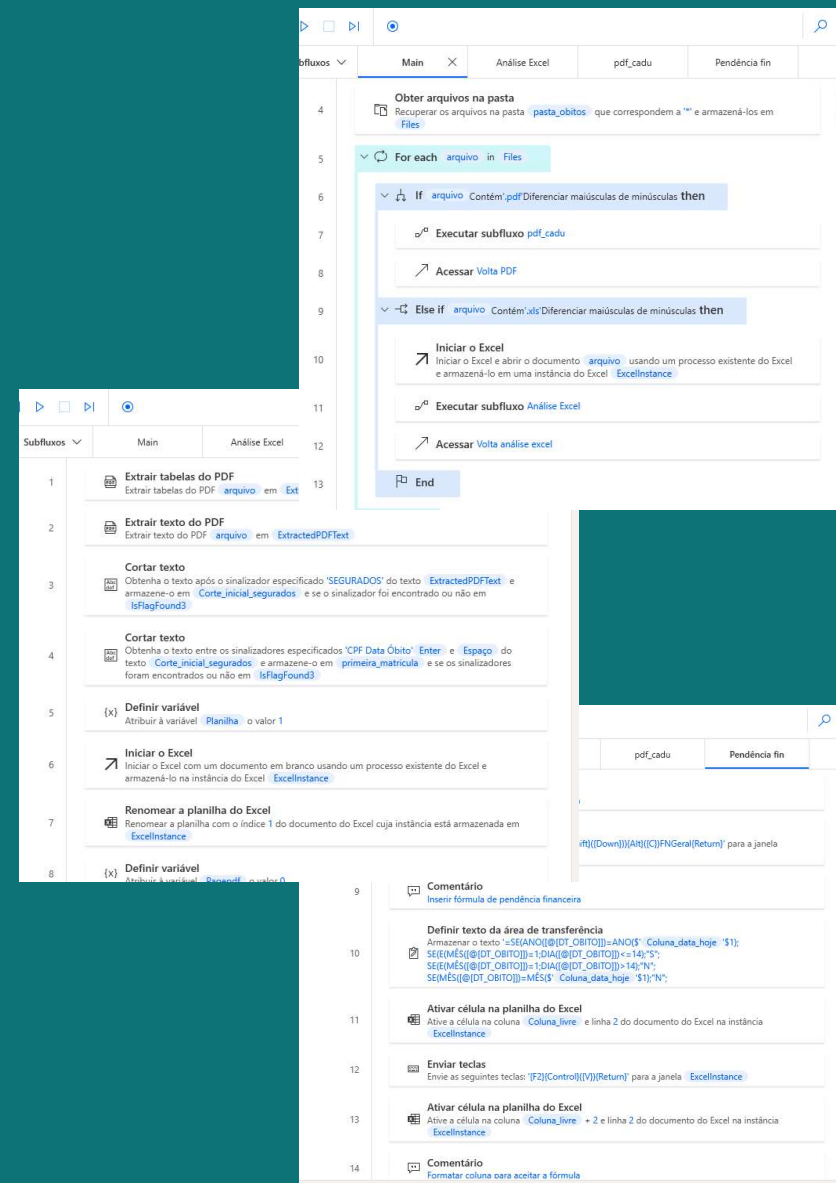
Subfluxos

Main

Análise Excel

pdf_cadu

Pendência fin

4
Obter arquivos na pasta
Recuperar os arquivos na pasta pasta_obitos que correspondem a '*' e armazená-los em Files

5
For each arquivo in Files

6
If arquivo Contém'.pdf'Diferenciar maiúsculas de minúsculas then

7
Executar subfluxo pdf_cadu

8
Acessar Volta PDF

9
Else if arquivo Contém'.xls'Diferenciar maiúsculas de minúsculas then

10
Iniciar o Excel
Iniciar o Excel e abrir o documento arquivo usando um processo existente do Excel e armazená-lo em uma instância do Excel ExcelInstance

11
Executar subfluxo Análise Excel

12
Acessar Volta análise excel

13
End

Subfluxos

Main

Análise Excel

1
Extrair tabelas do PDF
Extrair tabelas do PDF arquivo em Ext

2
Extrair texto do PDF
Extrair texto do PDF arquivo em ExtractedPDFText

3
Cortar texto
Obtenha o texto após o sinalizador especificado 'SEGURADOS' do texto ExtractedPDFText e armazene-o em Corte_inicial_segurados e se o sinalizador foi encontrado ou não em IsFlagFound3

4
Cortar texto
Obtenha o texto entre os sinalizadores especificados 'CPF Data Óbito' Enter e Espaço do texto Corte_inicial_segurados e armazene-o em primeira_matricula e se os sinalizadores foram encontrados ou não em IsFlagFound3

5
Definir variável
Atribuir à variável Planilha o valor 1

6
Iniciar o Excel
Iniciar o Excel com um documento em branco usando um processo existente do Excel e armazená-lo na instância do Excel ExcelInstance

7
Renomear a planilha do Excel
Renomear a planilha com o índice 1 do documento do Excel cuja instância está armazenada em ExcelInstance

8
Definir variável
Atribuir à variável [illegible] o valor 0

pdf_cadu

Pendência fin

ift}({Down}){Alt}({C})FNGeral{Return}' para a janela

9
Comentário
Inserir fórmula de pendência financeira

10
Definir texto da área de transferência
Armazenar o texto '=SE(ANO([@[DT_OBITO]])=ANO($' Coluna_data_hoje '$1); SE(E(MÊS([@[DT_OBITO]])=1;DIA([@[DT_OBITO]])<=14);"S"; SE(E(MÊS([@[DT_OBITO]])=1;DIA([@[DT_OBITO]])>14);"N"; SE(MÊS([@[DT_OBITO]])=MÊS($' Coluna_data_hoje '$1);"N";

11
Ativar célula na planilha do Excel
Ative a célula na coluna Coluna_livre e linha 2 do documento do Excel na instância ExcelInstance

12
Enviar teclas
Envie as seguintes teclas: '{F2}{Control}({V}){Return}' para a janela ExcelInstance

13
Ativar célula na planilha do Excel
Ative a célula na coluna Coluna_livre + 2 e linha 2 do documento do Excel na instância ExcelInstance

14
Comentário
Formatar coluna para aceitar a fórmula